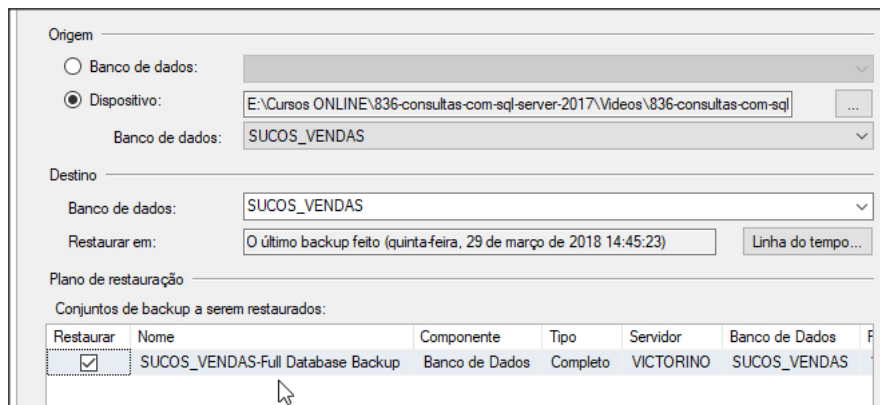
Origem

Banco de dados:

Dispositivo: E:\Cursos ONLINE\836-consultas-com-sql-server-2017\Videos\836-consultas-com-sql ...

Banco de dados: SUCOS_VENDAS

Destino

Banco de dados: SUCOS_VENDAS

Restaurar em: O último backup feito (quinta-feira, 29 de março de 2018 14:45:23) Linha do tempo...

Plano de restauração

Conjuntos de backup a serem restaurados:

| Restaurar | Nome | Componente | Tipo | Servidor | Banco de Dados | F |
|---|---|---|---|---|---|---|
| ☑ | SUCOS_VENDAS-Full Database Backup | Banco de Dados | Completo | VICTORINO | SUCOS_VENDAS | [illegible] |